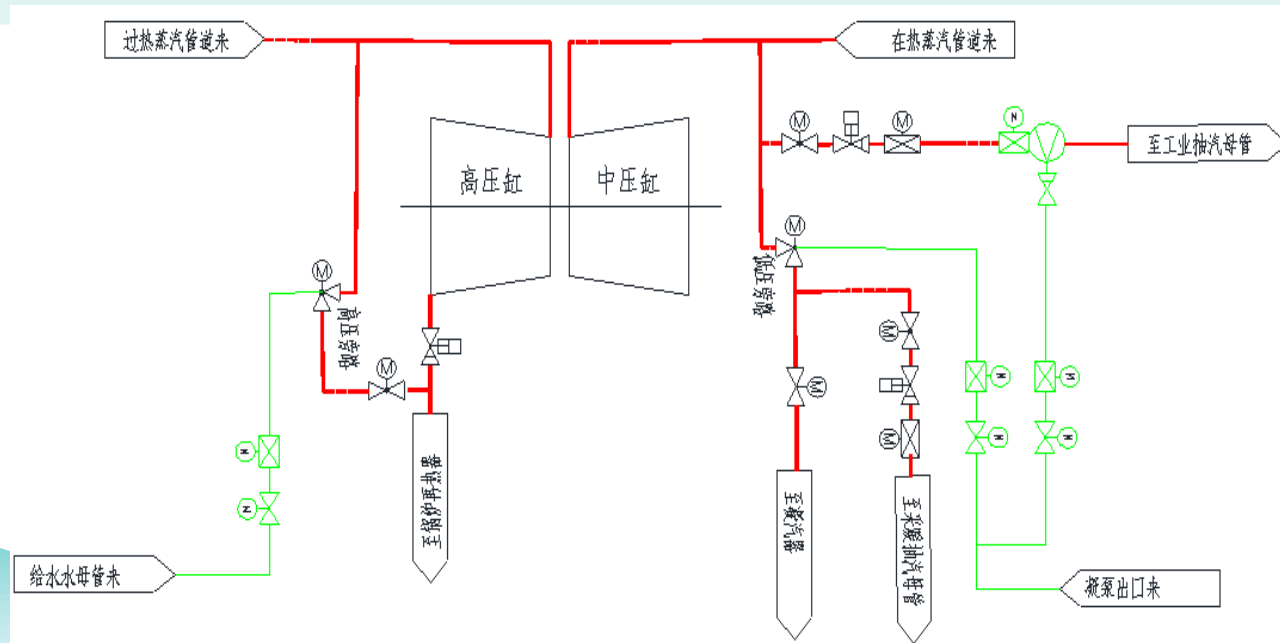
过热蒸汽管道来

在热蒸汽管道来

至工业抽汽母管

高压缸

中压缸

M

M

M

M

M

M

M

M

M

N

N

N

N

N

N

N

减温减压阀

减温减压阀

至锅炉再热器

至除氧器

至采暖抽汽母管

给水水母管来

凝泵出口来